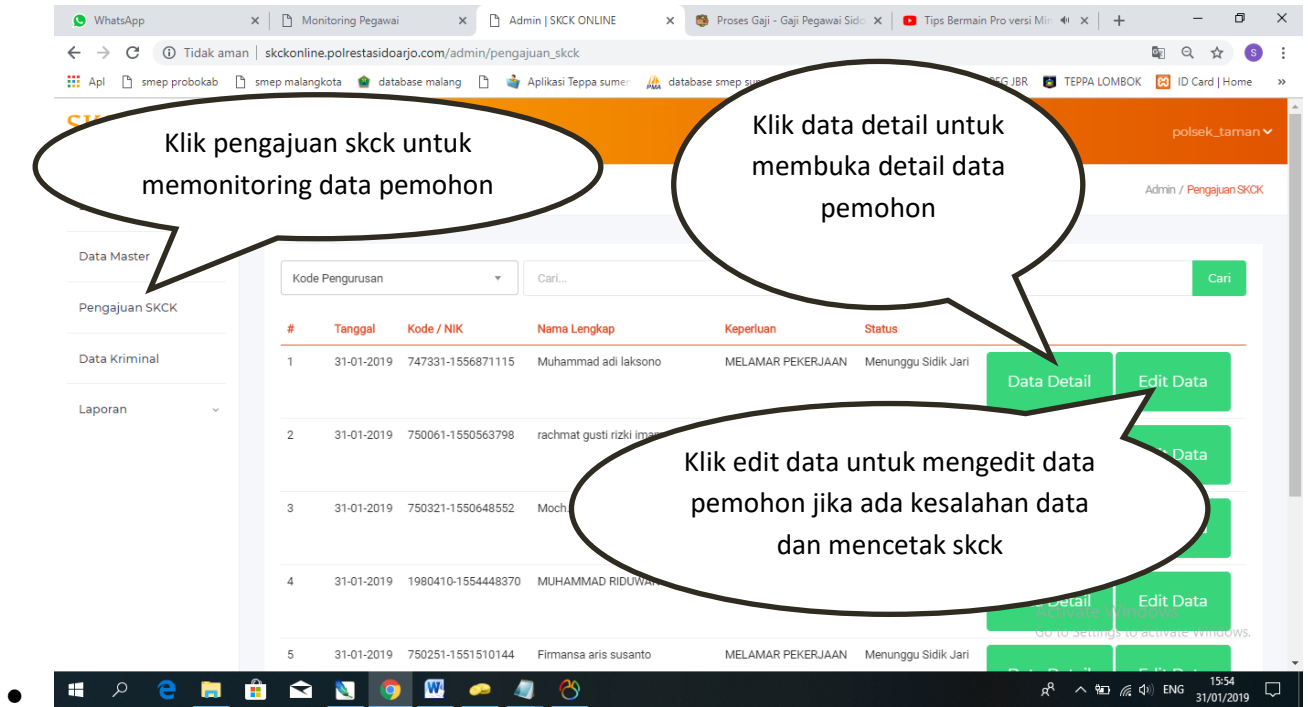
WhatsApp × Monitoring Pegawai × Admin | SKCK ONLINE × Proses Gaji - Gaji Pegawai Sid × Tips Bermain Pro versi Mi ×

Tidak aman | skckonline.polrestasidoarjo.com/admin/pengajuan_skck

Apl smep probokab smep malangkota database malang Aplikasi Teppa sumen database smep su PEG JBR TEPPA LOMBOK ID Card | Home

Klik pengajuan skck untuk memonitoring data pemohon

Klik data detail untuk membuka detail data pemohon

polsek_taman

Admin / Pengajuan SKCK

Data Master

Pengajuan SKCK

Data Kriminal

Laporan

Kode Pengurusan

Cari...

Cari

| # | Tanggal | Kode / NIK | Nama Lengkap | Keperluan | Status | |
|---|---|---|---|---|---|---|
| 1 | 31-01-2019 | 747331-1556871115 | Muhammad adi laksono | MELAMAR PEKERJAAN | Menunggu Sidik Jari | Data Detail Edit Data |
| 2 | 31-01-2019 | 750061-1550563798 | rachmat gusti rizki imam | | | Edit Data |
| 3 | 31-01-2019 | 750321-1550648552 | Moch. | | | |
| 4 | 31-01-2019 | 1980410-1554448370 | MUHAMMAD RIDUWAN | | | Detail Edit Data |
| 5 | 31-01-2019 | 750251-1551510144 | Firmansa aris susanto | MELAMAR PEKERJAAN | Menunggu Sidik Jari | Data Detail Edit Data |

Klik edit data untuk mengedit data pemohon jika ada kesalahan data dan mencetak skck

Activate Windows
Go to Settings to activate Windows.

ENG 15:54 31/01/2019